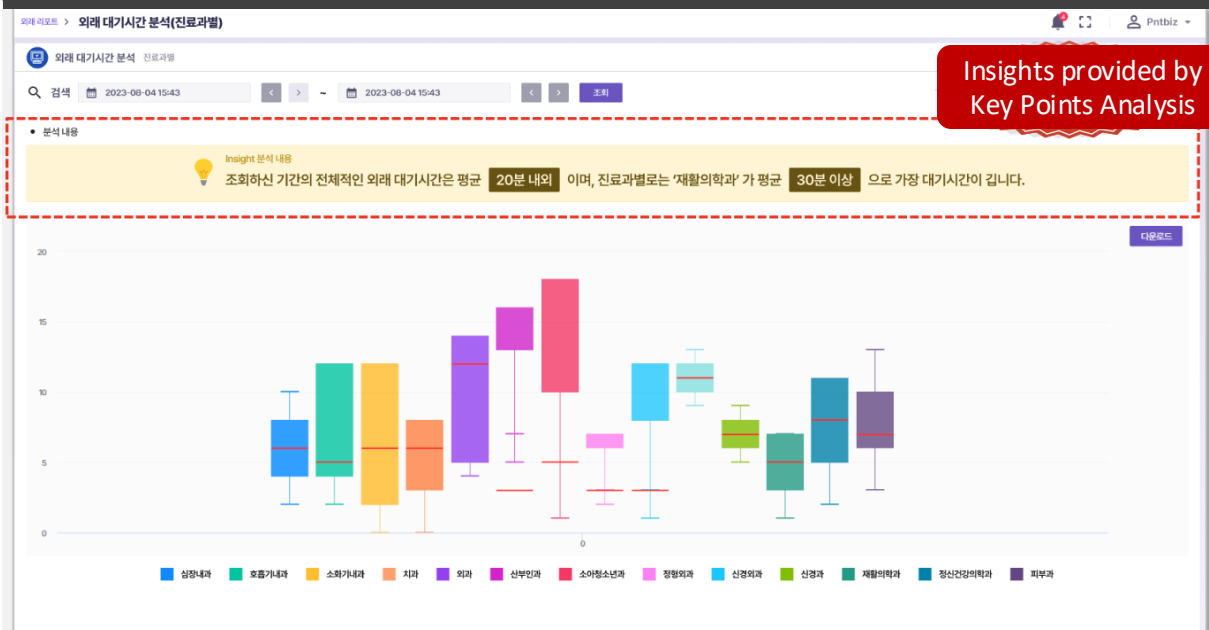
외래 리포트 > 외래 대기시간 분석(진료과별)

Pntbiz

외래 대기시간 분석 진료과별

Insights provided by Key Points Analysis

검색 2023-08-04 15:43 ~ 2023-08-04 15:43 조회

• 분석 내용

Insight 분석 내용

조회하신 기간의 전체적인 외래 대기시간은 평균 20분 내외 이며, 진료과별로는 '재활의학과' 가 평균 30분 이상 으로 가장 대기시간이 깁니다.

다운로드

20
15
10
5
0

0

심장내과 호흡기내과 소화기내과 치과 외과 산부인과 소아청소년과 정형외과 신경외과 신경과 재활의학과 정신건강의학과 피부과